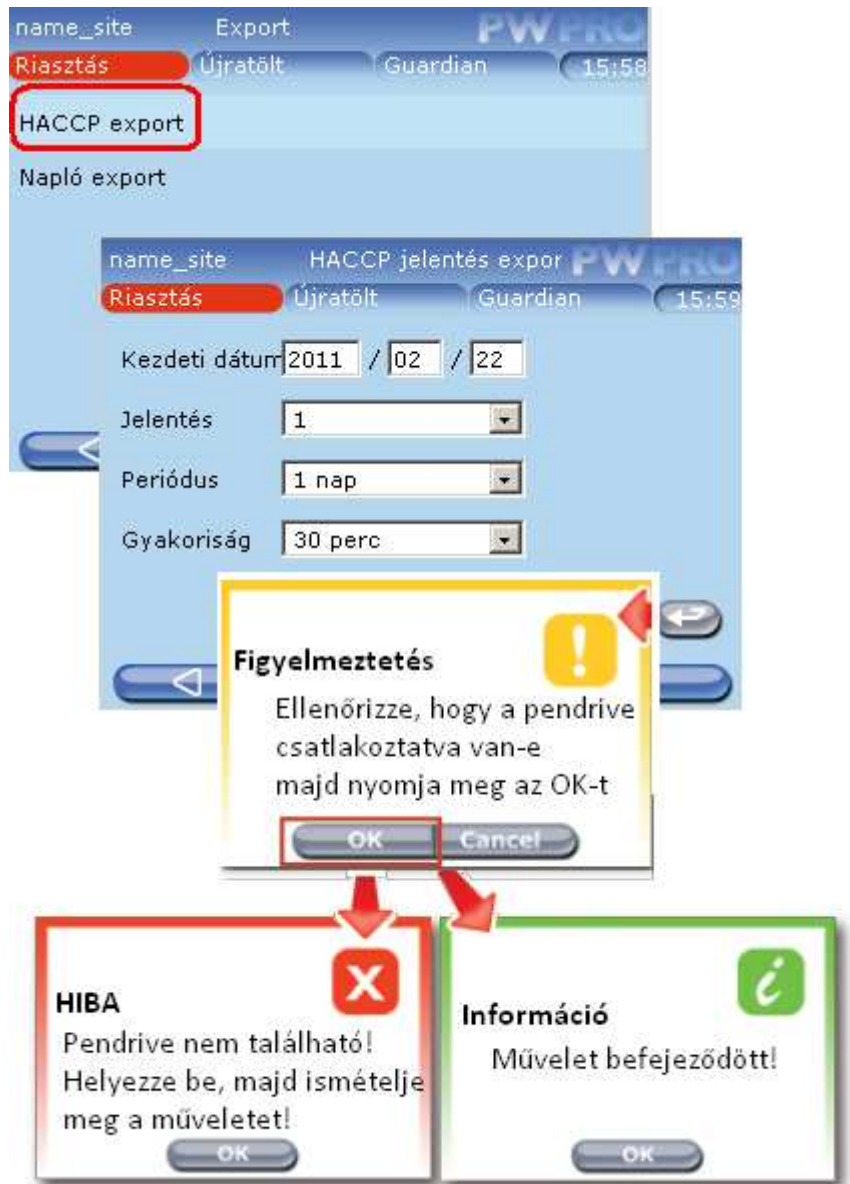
name_site Export PWPRO

Riasztás Újratölt Guardian 15:58

HACCP export

Napló export

name_site HACCP jelentés expor PWPRO

Riasztás Újratölt Guardian 15:59

Kezdeti dátum 2011 / 02 / 22

Jelentés 1

Periódus 1 nap

Gyakoriság 30 perc

Figyelmeztetés

Ellenőrizze, hogy a pendrive csatlakoztatva van-e majd nyomja meg az OK-t

OK Cancel

HIBA

Pendrive nem található! Helyezze be, majd ismételje meg a műveletet!

OK

Információ

Művelet befejeződött!

OK